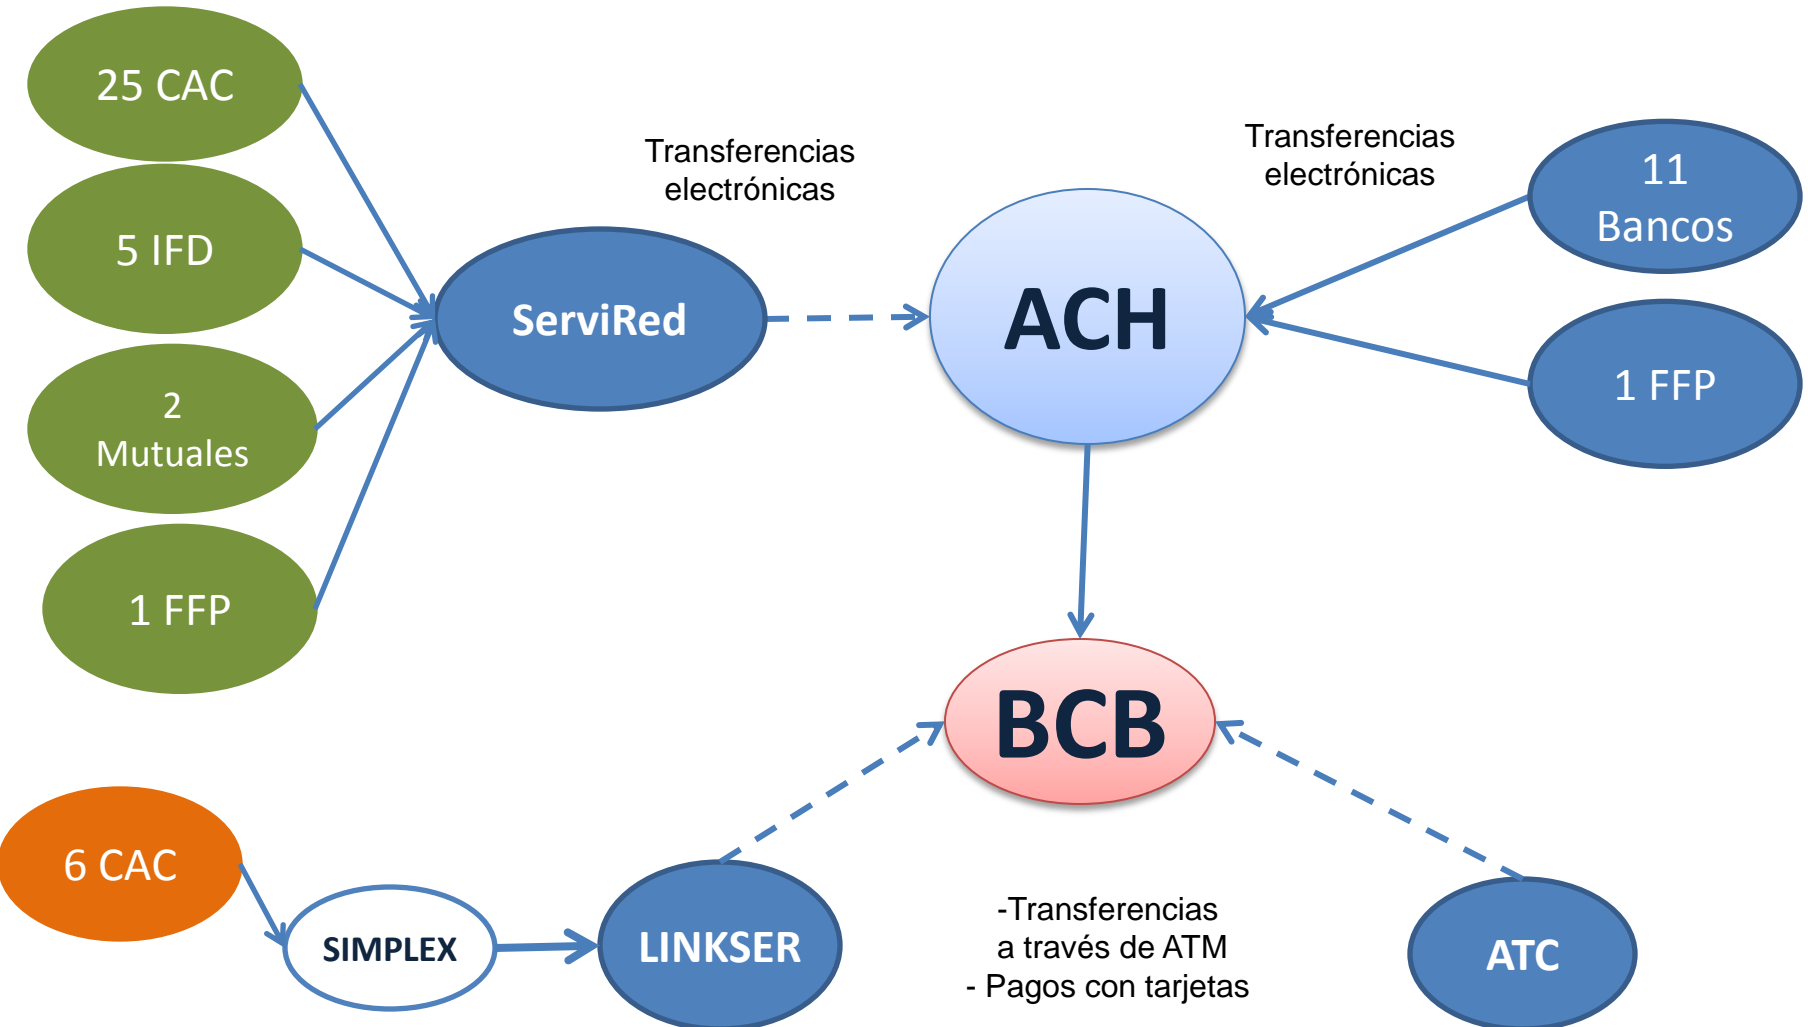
25 CAC

5 IFD

2 Mutuales

1 FFP

Transferencias electrónicas

ServiRed

ACH

Transferencias electrónicas

11 Bancos

1 FFP

BCB

6 CAC

SIMPLEX

LINKSER

-Transferencias a través de ATM
- Pagos con tarjetas

ATC